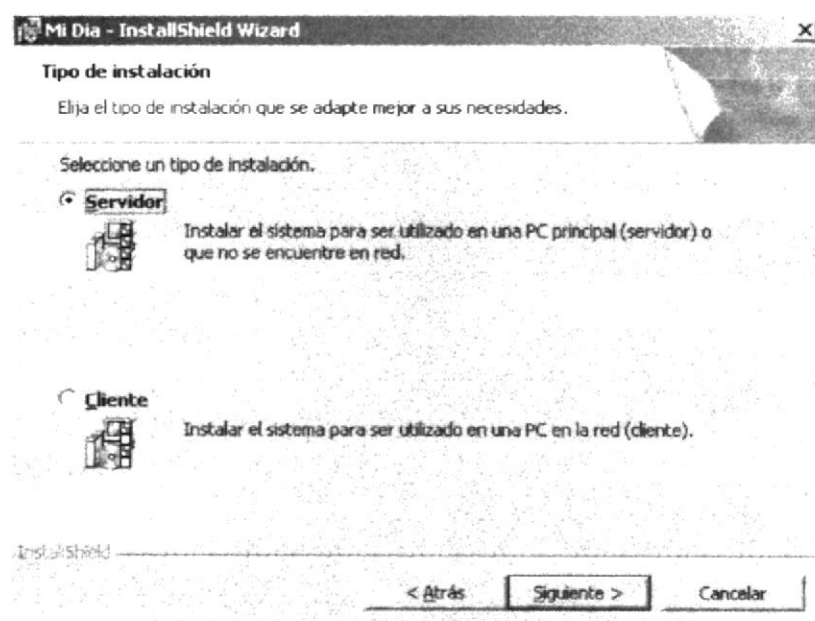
Mi Dia - InstallShield Wizard

×

Tipo de instalación

Elija el tipo de instalación que se adapte mejor a sus necesidades.

Seleccione un tipo de instalación.

Servidor

Instalar el sistema para ser utilizado en una PC principal (servidor) o que no se encuentre en red.

Cliente

Instalar el sistema para ser utilizado en una PC en la red (cliente).

InstallShield

< Atrás

Siguiente >

Cancelar